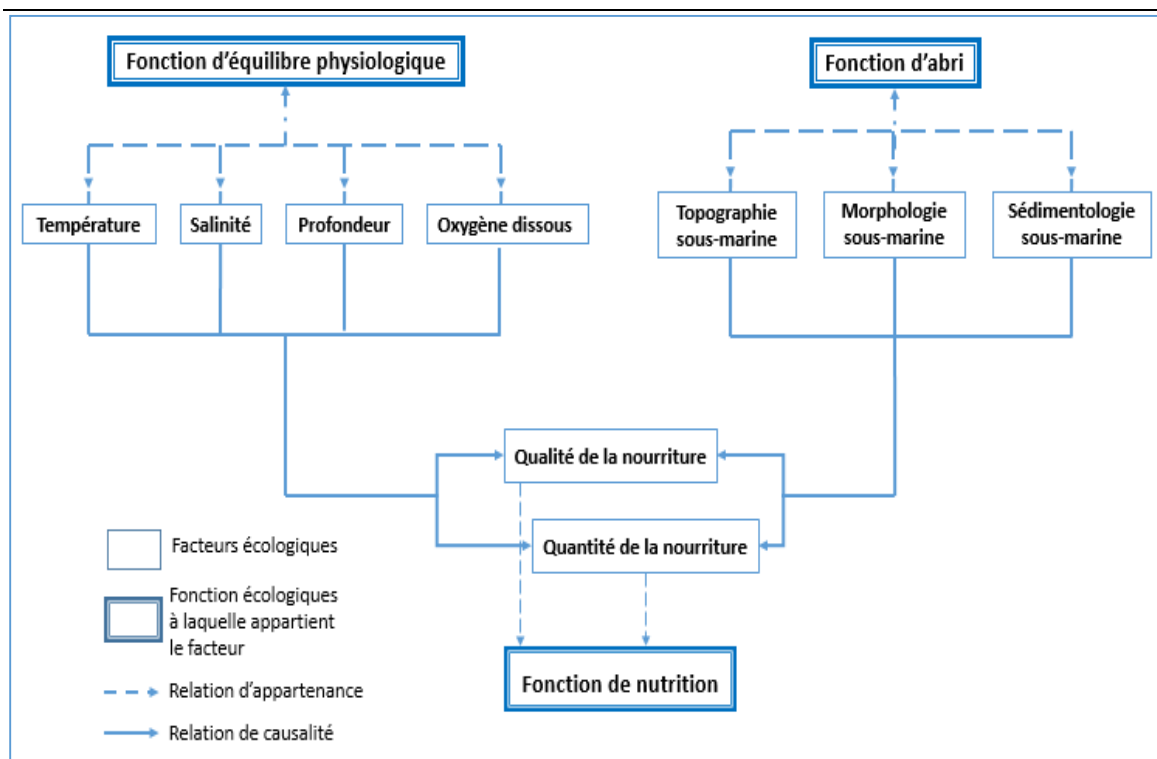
Fonction d'équilibre physiologique

Fonction d'abri

Température

Salinité

Profondeur

Oxygène dissous

Topographie sous-marine

Morphologie sous-marine

Sédimentologie sous-marine

Qualité de la nourriture

Quantité de la nourriture

Fonction de nutrition

Facteurs écologiques

Fonction écologiques à laquelle appartient le facteur

Relation d'appartenance

Relation de causalité